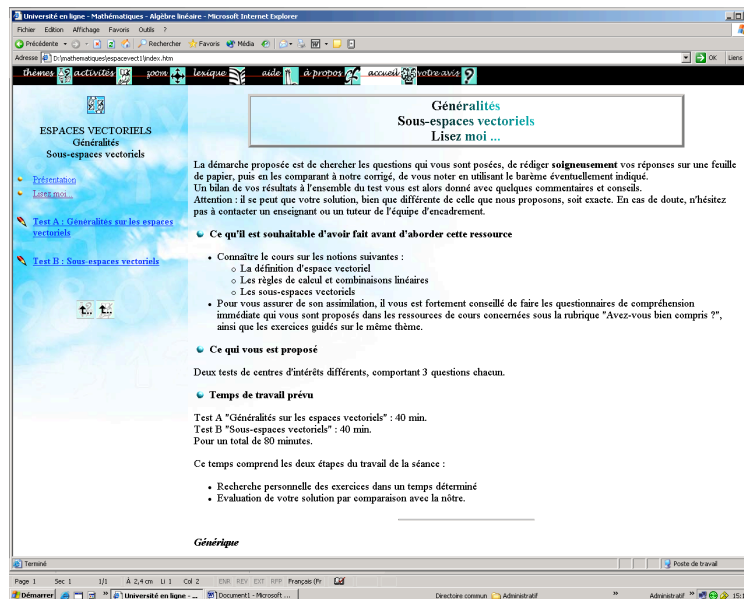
Université en ligne - Mathématiques - Algèbre linéaire - Microsoft Internet Explorer

Fichier Edition Affichage Favoris Outils ?

Précédente Rechercher Favoris Média

Adresse D:\mathematiques\espacevect1\index.htm OK Liens

thèmes activités zoom lexique aide à propos accueil votre avis

ESPACES VECTORIELS
Généralités
Sous-espaces vectoriels

Présentation
Lisez moi ...

Test A : Généralités sur les espaces vectoriels

Test B : Sous-espaces vectoriels

Généralités
Sous-espaces vectoriels
Lisez moi ...

La démarche proposée est de chercher les questions qui vous sont posées, de rédiger soigneusement vos réponses sur une feuille de papier, puis en les comparant à notre corrigé, de vous noter en utilisant le barème éventuellement indiqué.
Un bilan de vos résultats à l'ensemble du test vous est alors donné avec quelques commentaires et conseils.
Attention : il se peut que votre solution, bien que différente de celle que nous proposons, soit exacte. En cas de doute, n'hésitez pas à contacter un enseignant ou un tuteur de l'équipe d'encadrement.

Ce qu'il est souhaitable d'avoir fait avant d'aborder cette ressource

- Connaître le cours sur les notions suivantes :
  - La définition d'espace vectoriel
  - Les règles de calcul et combinaisons linéaires
  - Les sous-espaces vectoriels
- Pour vous assurer de son assimilation, il vous est fortement conseillé de faire les questionnaires de compréhension immédiate qui vous sont proposés dans les ressources de cours concernées sous la rubrique "Avez-vous bien compris ?", ainsi que les exercices guidés sur le même thème.

Ce qui vous est proposé

Deux tests de centres d'intérêts différents, comportant 3 questions chacun.

Temps de travail prévu

Test A "Généralités sur les espaces vectoriels" : 40 min.
Test B "Sous-espaces vectoriels" : 40 min.
Pour un total de 80 minutes.

Ce temps comprend les deux étapes du travail de la séance :

- Recherche personnelle des exercices dans un temps déterminé
- Evaluation de votre solution par comparaison avec la nôtre.

Générique

Terminé Poste de travail

Page 1 Sec 1 1/1 À 2,4 cm Li 1 Col 2 ENR REV EXT RFP Français (Fr

Démarrer Université en ligne - ... Document1 - Microsoft ... Directoire commun Administratif Administratif 15:1